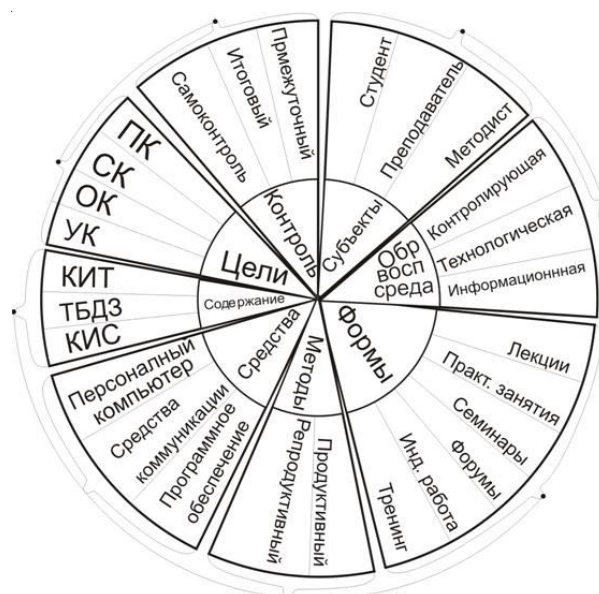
Промежуточный
Итоговый
Самоконтроль
Контроль

Студент
Преподаватель
Методист
Субъекты

Контролирующая
Технологическая
Информационнная
Обр восп среда

Лекции
Практ. занятия
Семинары
Форумы
Инд. работа
Тренинг
Формы

Продуктивный
Репродуктивный
Методы

Персональный компьютер
Средства коммуникации
Программное обеспечение
Средства

КИТ
ТБДЗ
КИС
Содержание

ПК
СК
ОК
УК
Цели